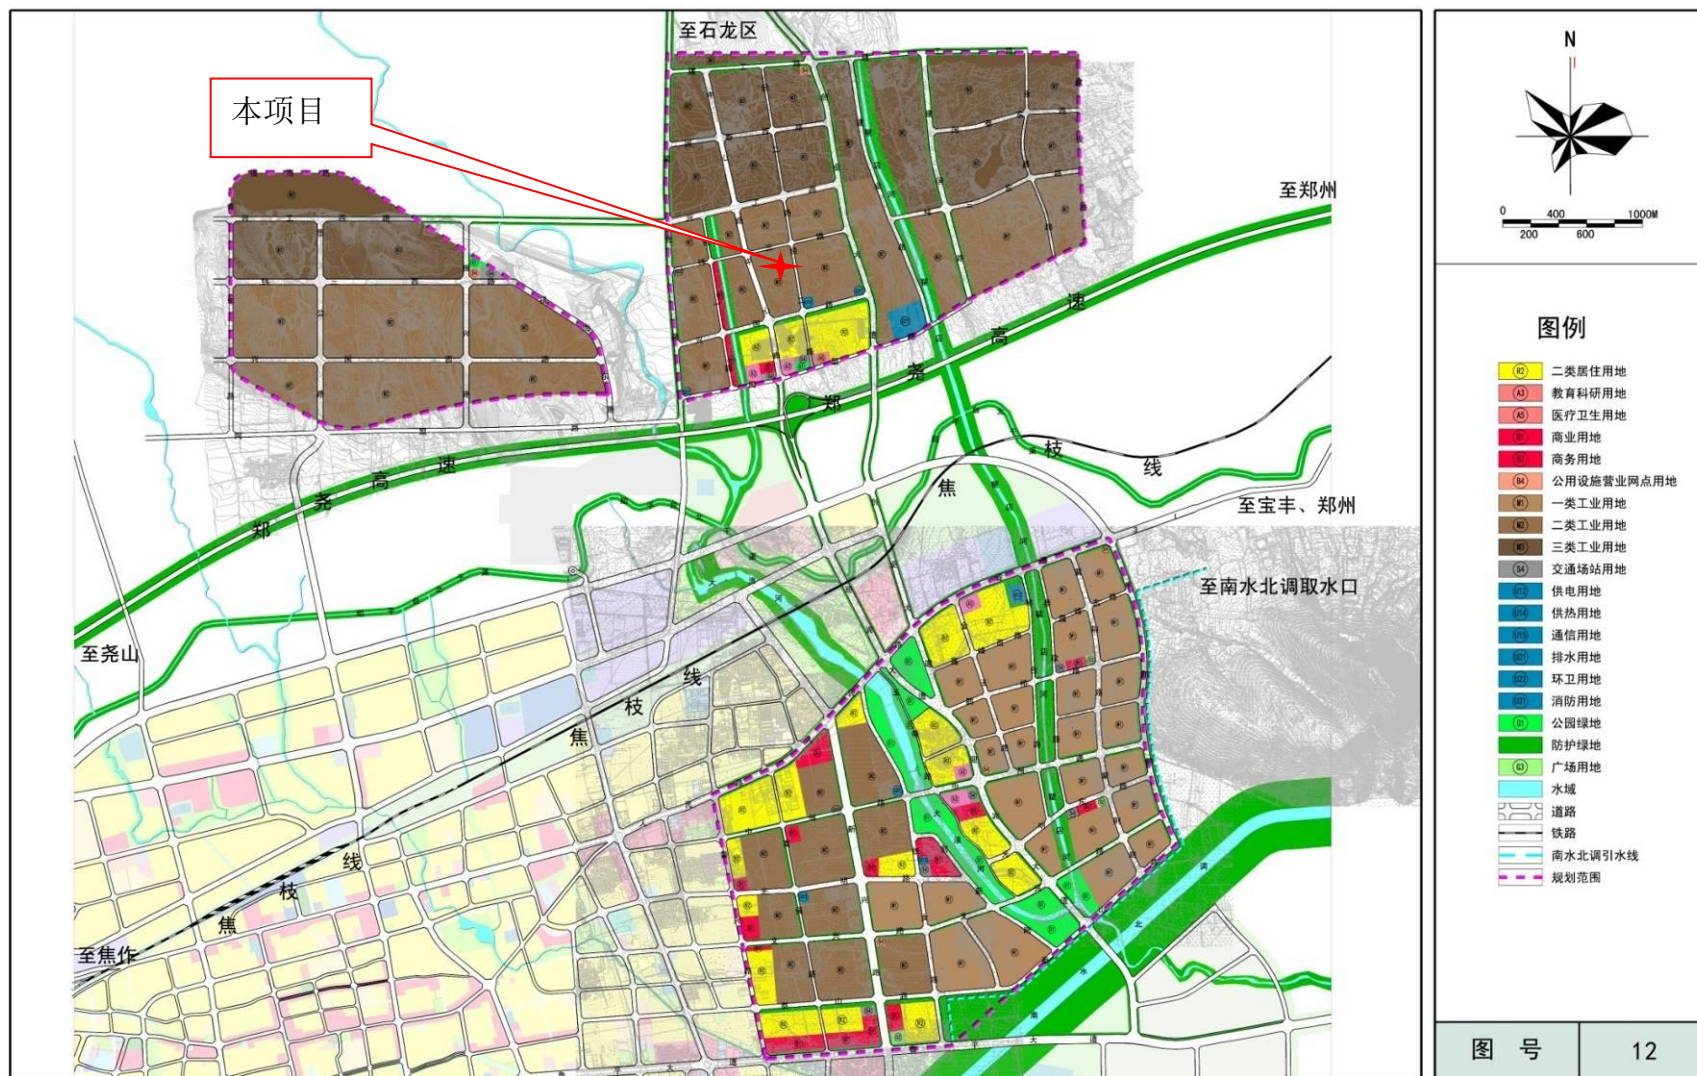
至石龙区

本项目

至郑州

郑 尧 高 速

焦 枝 线

至宝丰、郑州

至南水北调取水口

至尧山

焦 枝 线

至焦作

N

0 200 400 600 1000M

图例

R2 二类居住用地
A3 教育科研用地
A5 医疗卫生用地
B1 商业用地
B2 商务用地
B4 公用设施营业网点用地
M1 一类工业用地
M2 二类工业用地
M3 三类工业用地
S4 交通场站用地
U11 供电用地
U14 供热用地
U15 通信用地
U21 排水用地
U22 环卫用地
U31 消防用地
G1 公园绿地
防护绿地
G3 广场用地
水域
道路
铁路
南水北调引水线
规划范围

| 图 号 | 12 |
|---|---|